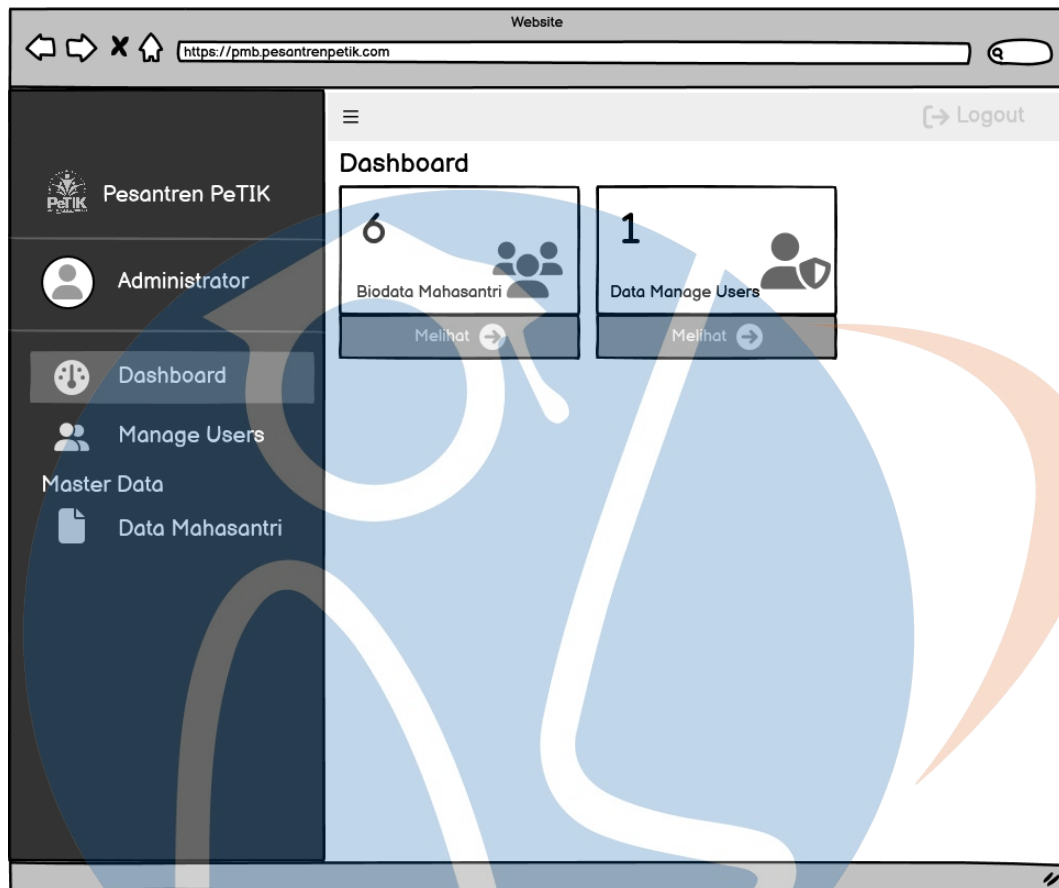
Website

https://pmb.pesantrenpetik.com

≡

Logout

Pesantren PeTIK

Administrator

Dashboard

Manage Users

Master Data

Data Mahasantri

Dashboard

6

Biodata Mahasantri

Melihat

1

Data Manage Users

Melihat